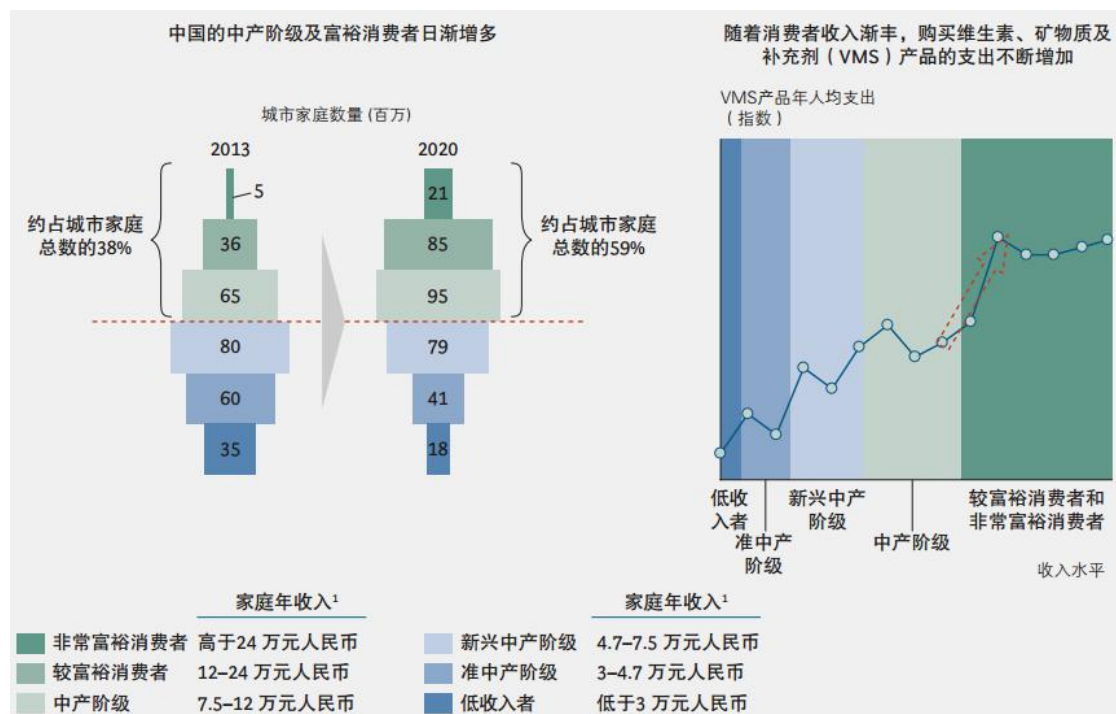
中国的中产阶级及富裕消费者日渐增多

城市家庭数量 (百万)

2013

5
36
65
80
60
35

约占城市家庭总数的38%

2020

21
85
95
79
41
18

约占城市家庭总数的59%

随着消费者收入渐丰，购买维生素、矿物质及补充剂（VMS）产品的支出不断增加

VMS产品年人均支出（指数）

低收入者

准中产阶级

新兴中产阶级

中产阶级

较富裕消费者和非常富裕消费者

收入水平

| | 家庭年收入¹ | | 家庭年收入¹ |
|---|---|---|---|
| 非常富裕消费者 | 高于24 万元人民币 | 新兴中产阶级 | 4.7–7.5 万元人民币 |
| 较富裕消费者 | 12–24 万元人民币 | 准中产阶级 | 3–4.7 万元人民币 |
| 中产阶级 | 7.5–12 万元人民币 | 低收入者 | 低于3 万元人民币 |